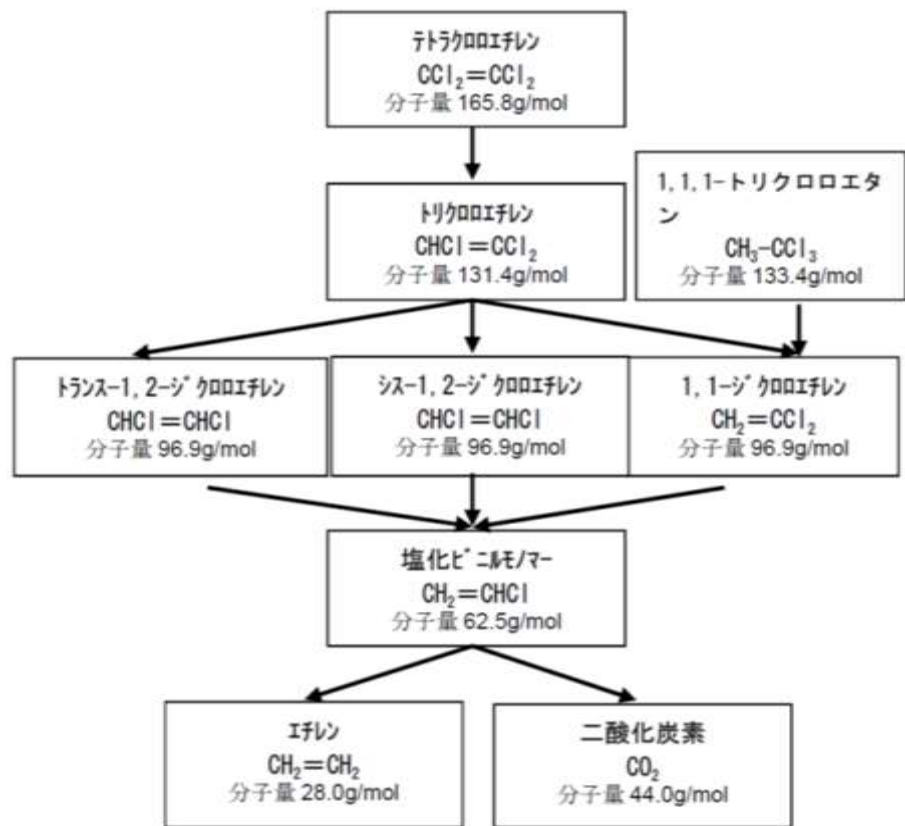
テトラクロロエチレン
$CCl_2=CCl_2$
分子量 165.8g/mol

トリクロロエチレン
$CHCl=CCl_2$
分子量 131.4g/mol

1,1,1-トリクロロエタン
$CH_3-CCl_3$
分子量 133.4g/mol

トランス-1,2-ジクロロエチレン
$CHCl=CHCl$
分子量 96.9g/mol

シス-1,2-ジクロロエチレン
$CHCl=CHCl$
分子量 96.9g/mol

1,1-ジクロロエチレン
$CH_2=CCl_2$
分子量 96.9g/mol

塩化ビニルモノマー
$CH_2=CHCl$
分子量 62.5g/mol

エチレン
$CH_2=CH_2$
分子量 28.0g/mol

二酸化炭素
$CO_2$
分子量 44.0g/mol